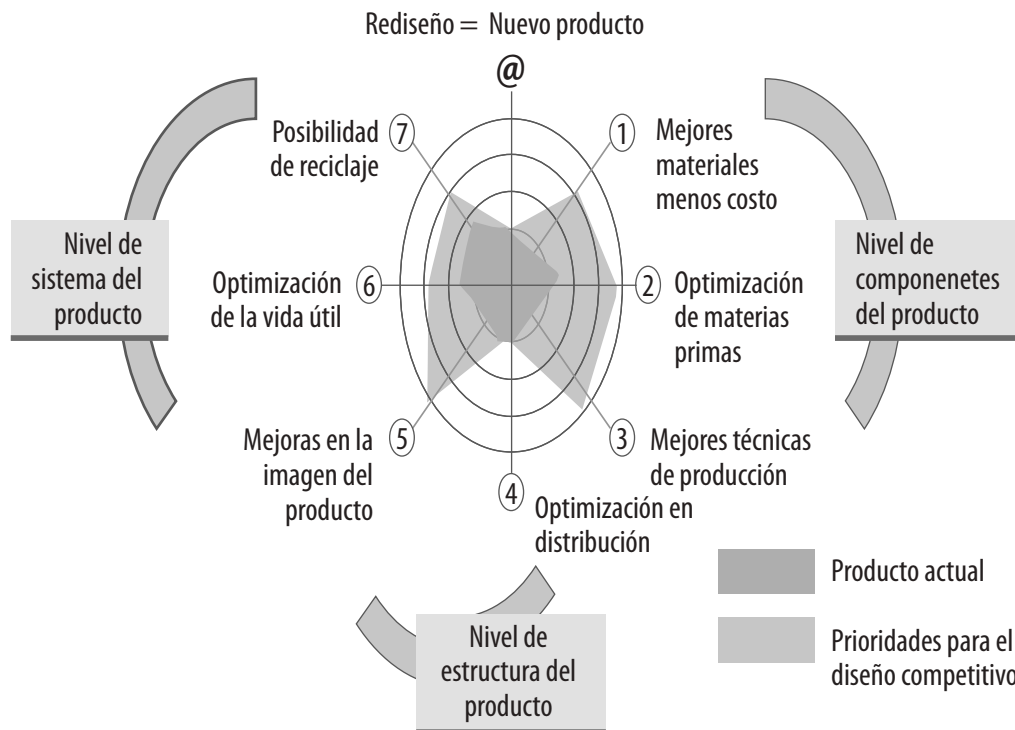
Rediseño = Nuevo producto

@

7 Posibilidad de reciclaje

1 Mejores materiales menos costo

Nivel de sistema del producto

Nivel de componenetes del producto

6 Optimización de la vida útil

2 Optimización de materias primas

5 Mejoras en la imagen del producto

3 Mejores técnicas de producción

4 Optimización en distribución

Producto actual

Prioridades para el diseño competitivo

Nivel de estructura del producto